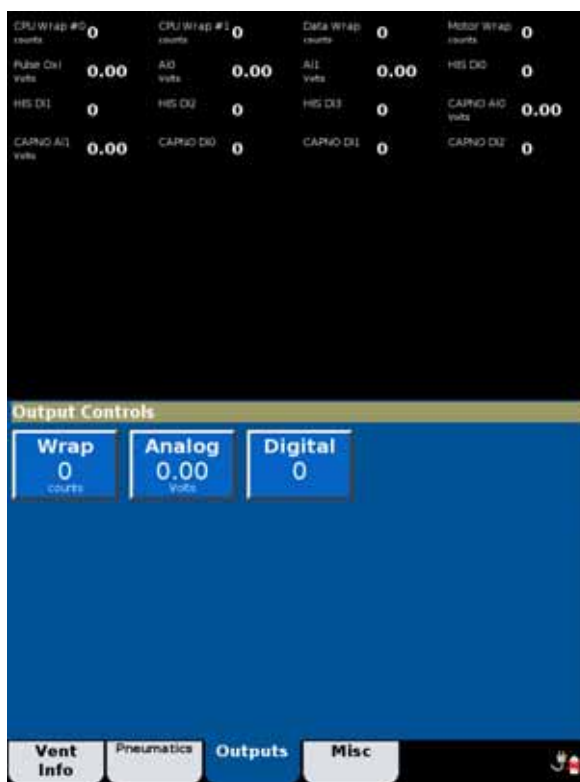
CPU Wrap #0 counts 0

CPU Wrap #1 counts 0

Data Wrap counts 0

Motor Wrap counts 0

Pulse Oxi Volts 0.00

AI0 Volts 0.00

AI1 Volts 0.00

HIS DI0 0

HIS DI1 0

HIS DI2 0

HIS DI3 0

CAPNO AI0 Volts 0.00

CAPNO AI1 Volts 0.00

CAPNO DI0 0

CAPNO DI1 0

CAPNO DI2 0

Output Controls

Wrap 0 counts

Analog 0.00 Volts

Digital 0

Vent Info

Pneumatics

Outputs

Misc